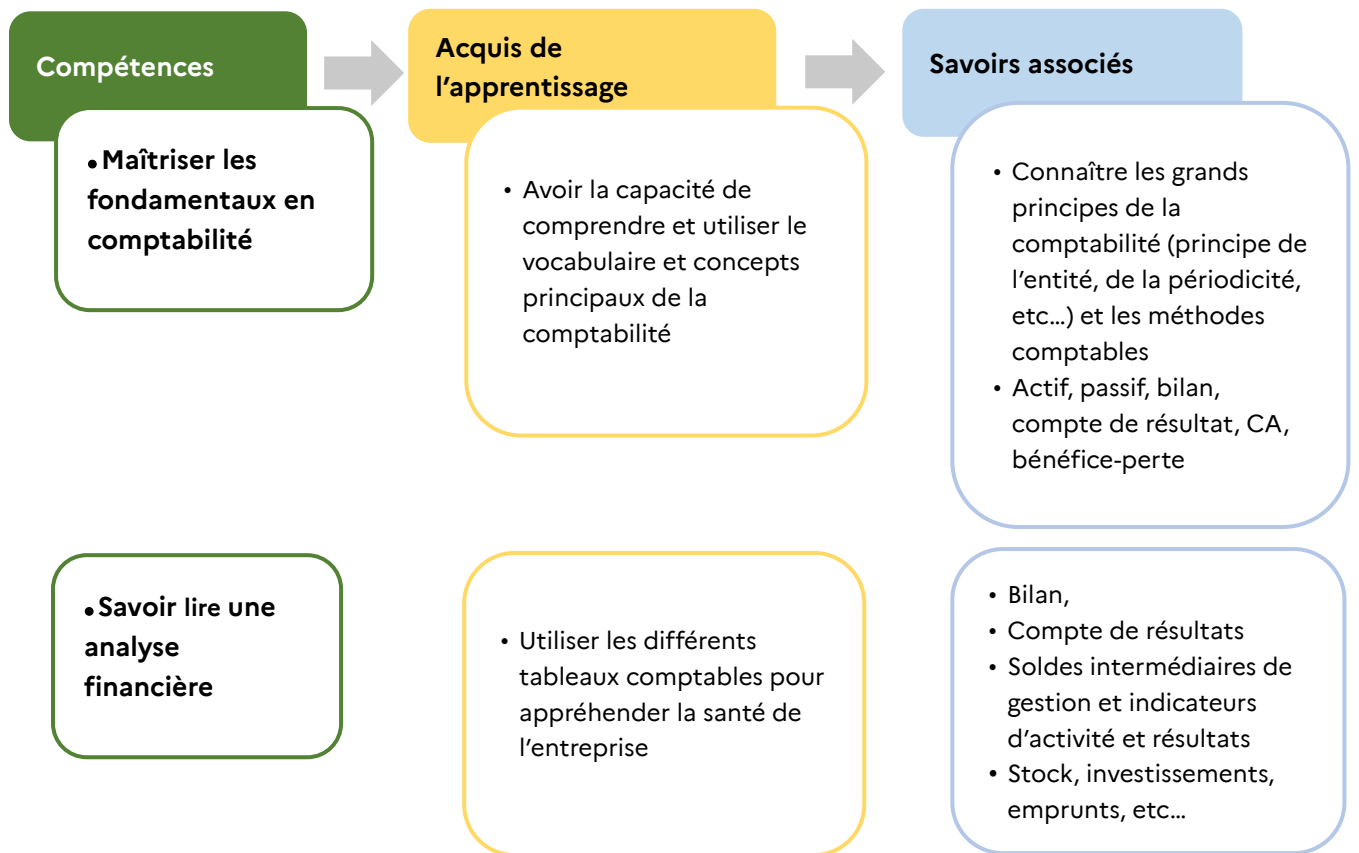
Compétences

Acquis de l'apprentissage

Savoirs associés

• Maîtriser les fondamentaux en comptabilité

• Avoir la capacité de comprendre et utiliser le vocabulaire et concepts principaux de la comptabilité

• Connaître les grands principes de la comptabilité (principe de l'entité, de la périodicité, etc…) et les méthodes comptables
• Actif, passif, bilan, compte de résultat, CA, bénéfice-perte

• Savoir lire une analyse financière

• Utiliser les différents tableaux comptables pour appréhender la santé de l'entreprise

• Bilan,
• Compte de résultats
• Soldes intermédiaires de gestion et indicateurs d'activité et résultats
• Stock, investissements, emprunts, etc…